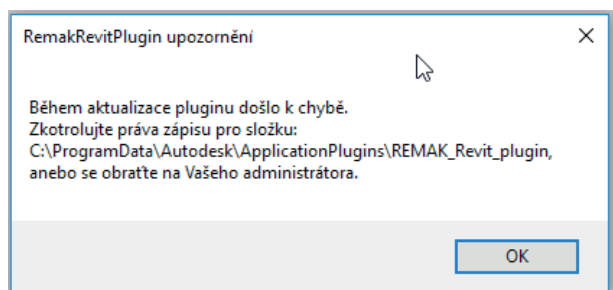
RemakRevitPlugin upozornění

Během aktualizace pluginu došlo k chybě.
Zkotrolujte práva zápisu pro složku:
C:\ProgramData\Autodesk\ApplicationPlugins\REMAK_Revit_plugin,
anebo se obraťte na Vašeho administrátora.

OK